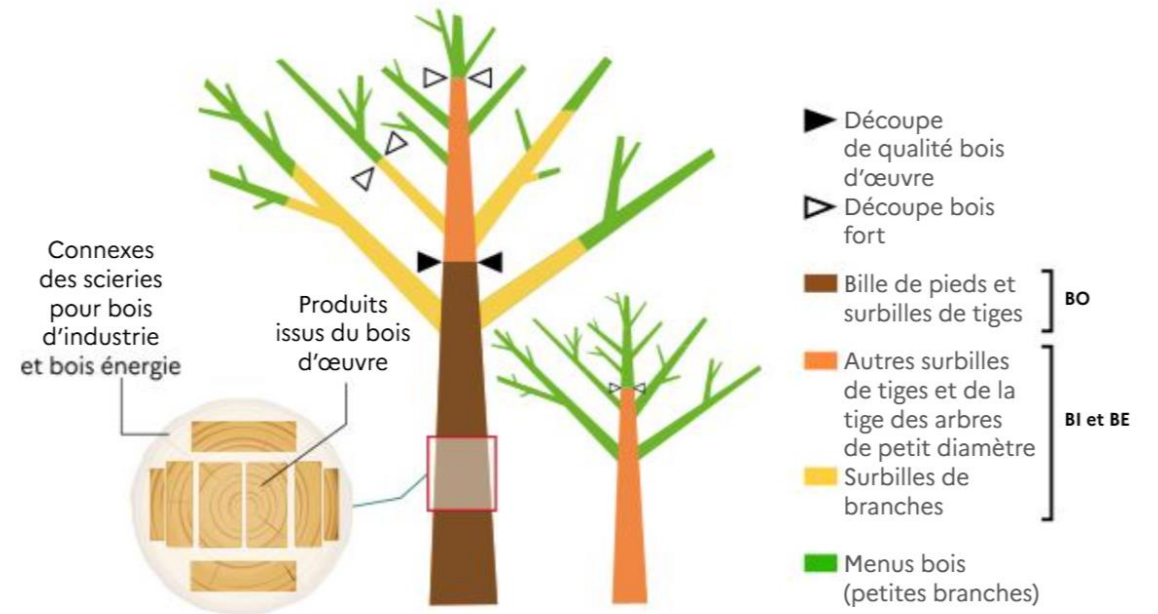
Connexes des scieries pour bois d'industrie et bois énergie

Produits issus du bois d'œuvre

Découpe de qualité bois d'œuvre

Découpe bois fort

Bille de pieds et surbilles de tiges

BO

Autres surbilles de tiges et de la tige des arbres de petit diamètre

Surbilles de branches

BI et BE

Menus bois (petites branches)